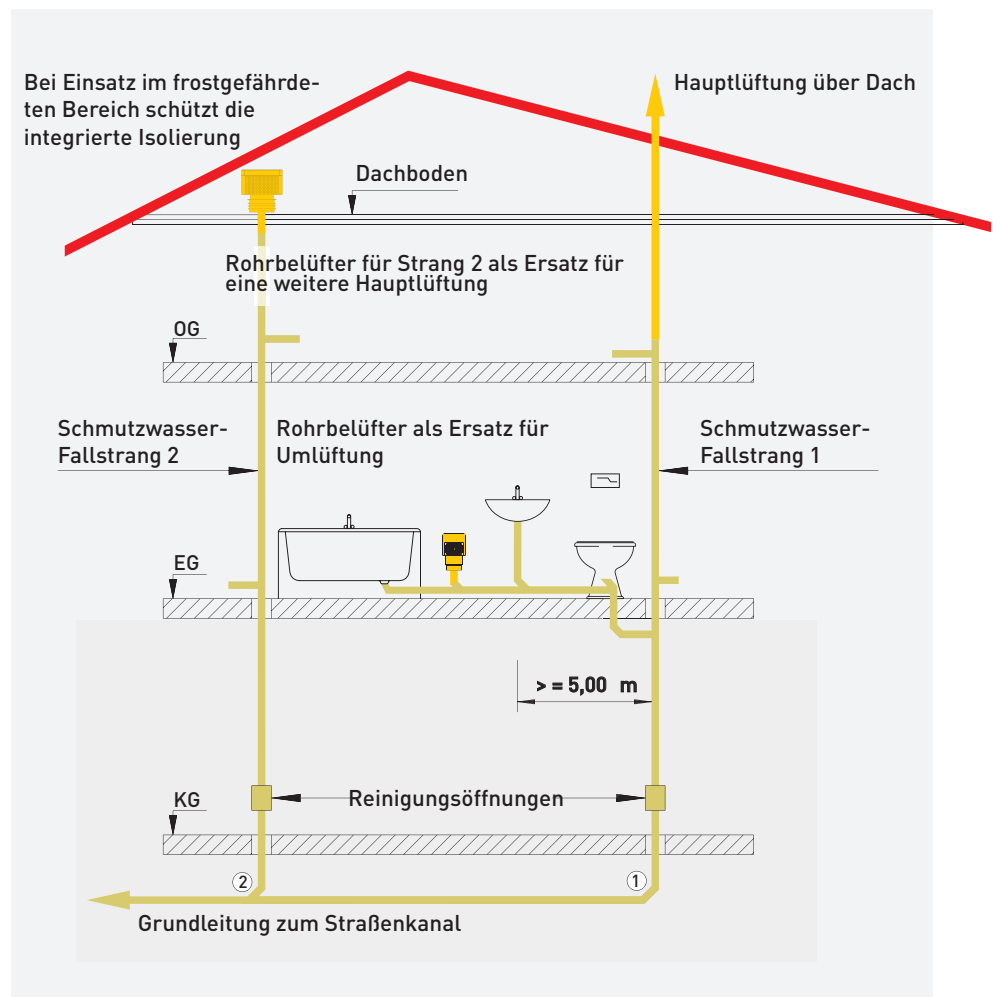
Bei Einsatz im frostgefährdeten Bereich schützt die integrierte Isolierung

Hauptlüftung über Dach

Dachboden

Rohrbelüfter für Strang 2 als Ersatz für eine weitere Hauptlüftung

OG

Schmutzwasser-Fallstrang 2

Rohrbelüfter als Ersatz für Umlüftung

Schmutzwasser-Fallstrang 1

EG

> = 5,00 m

KG

Reinigungsöffnungen

2

1

Grundleitung zum Straßenkanal